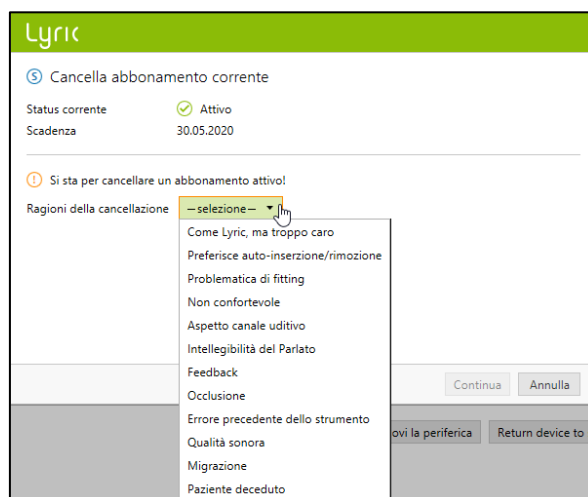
Lyric

Cancella abbonamento corrente

Status corrente Attivo
Scadenza 30.05.2020

Si sta per cancellare un abbonamento attivo!

Ragioni della cancellazione — selezione —

Come Lyric, ma troppo caro
Preferisce auto-inserzione/rimozione
Problematica di fitting
Non confortevole
Aspetto canale uditivo
Intellegibilità del Parlato
Feedback
Occlusione
Errore precedente dello strumento
Qualità sonora
Migrazione
Paziente deceduto

Continua Annulla

ovi la periferica Return device to